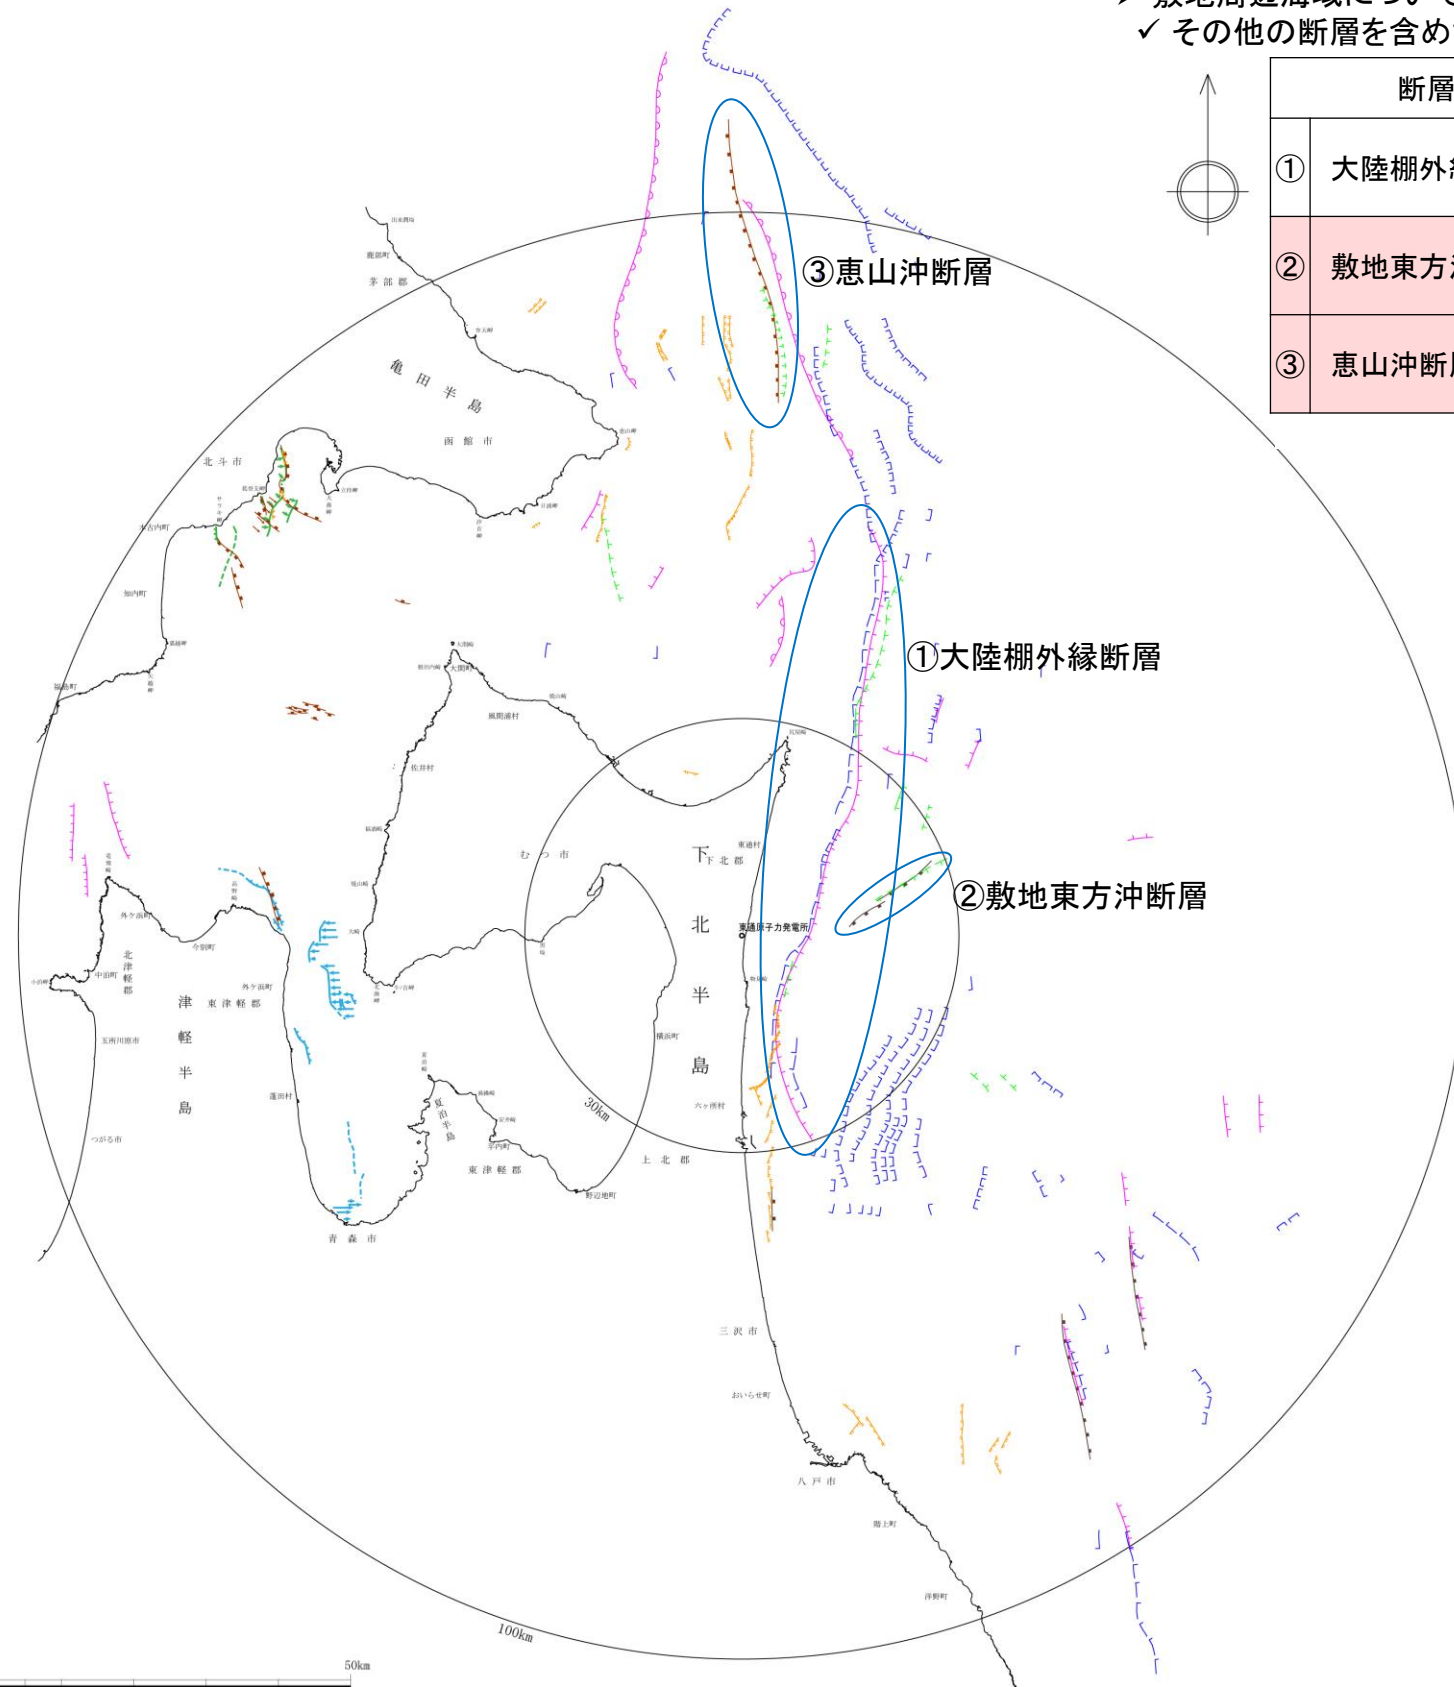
➢ 敷地周辺海域につい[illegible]
✓ その他の断層を含め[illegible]

| 断層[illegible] |
|---|
| ① 大陸棚外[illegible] |
| ② 敷地東方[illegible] |
| ③ 恵山沖断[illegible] |

③恵山沖断層
①大陸棚外縁断層
②敷地東方沖断層

亀田半島
函館市
北斗市
鹿部町
茅部郡
木古内町
知内町
福島町
大間町
風間浦村
佐井村
むつ市
下北郡
下北半島
東通村
東通原子力発電所
横浜町
六ヶ所村
上北郡
野辺地町
東津軽郡
夏泊半島
平内町
青森市
蓬田村
外ヶ浜町
今別町
津軽半島
北津軽郡
中泊町
五所川原市
つがる市
三沢市
おいらせ町
八戸市
階上町
洋野町
30km
100km
50km